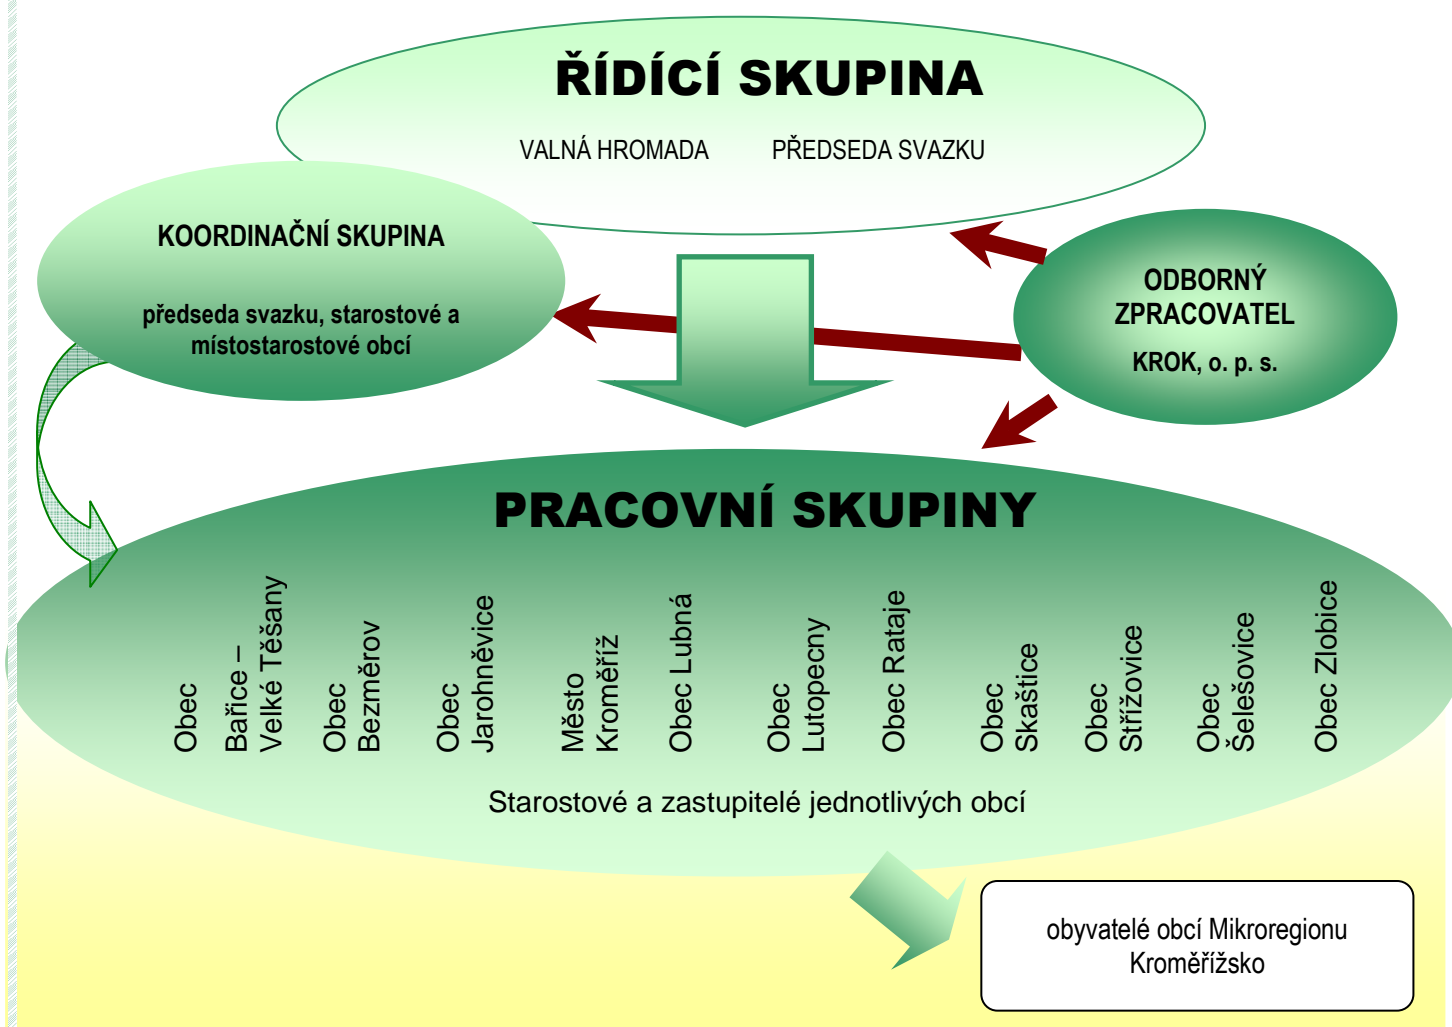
ŘÍDÍCÍ SKUPINA

VALNÁ HROMADA PŘEDSEDA SVAZKU

KOORDINAČNÍ SKUPINA

předseda svazku, starostové a místostarostové obcí

ODBORNÝ ZPRACOVATEL

KROK, o. p. s.

PRACOVNÍ SKUPINY

Obec Bařice – Velké Těšany

Obec Bezměrov

Obec Jarohněvice

Město Kroměříž

Obec Lubná

Obec Lutopecny

Obec Rataje

Obec Skaštice

Obec Střížovice

Obec Šelešovice

Obec Zlobice

Starostové a zastupitelé jednotlivých obcí

obyvatelé obcí Mikroregionu Kroměřížsko